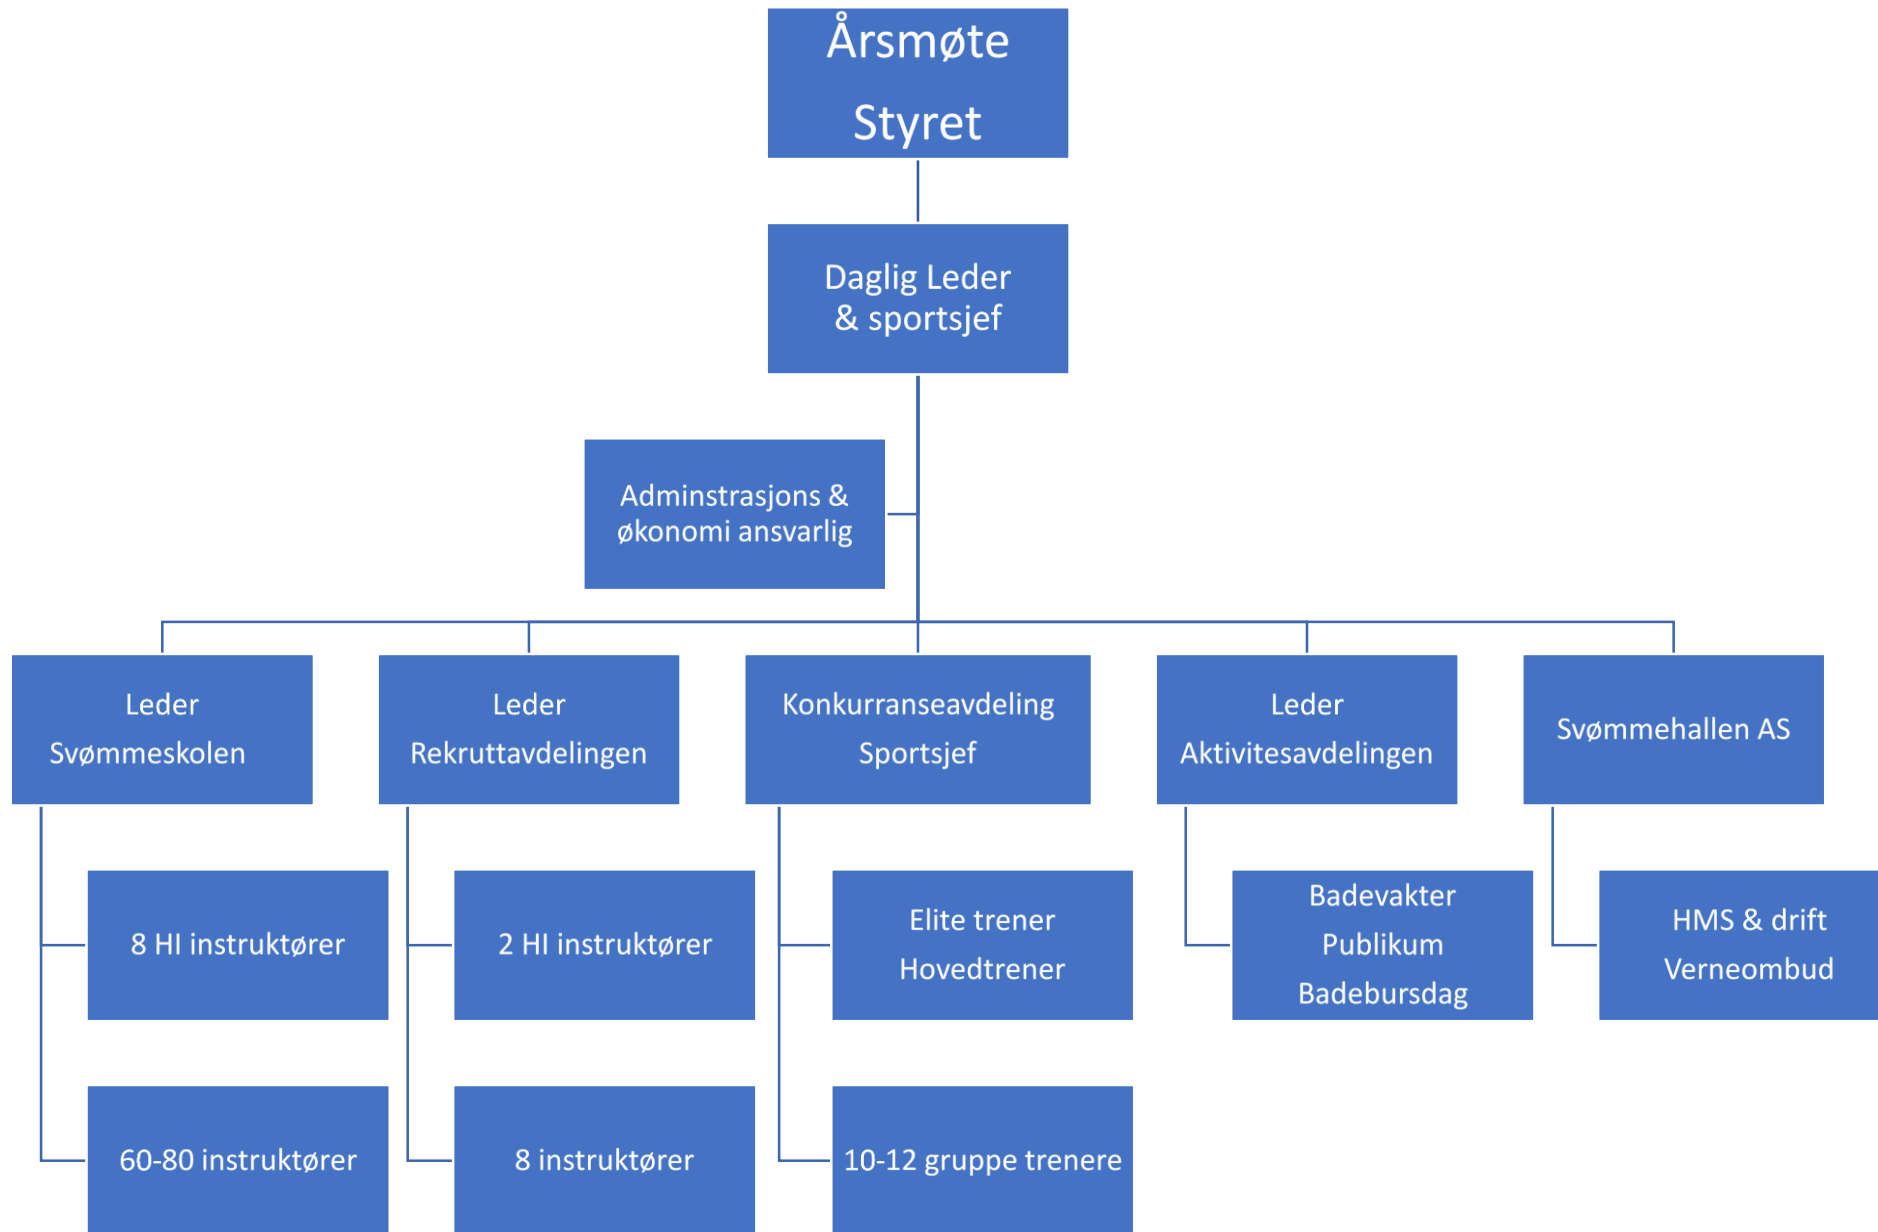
Årsmøte
Styret

Daglig Leder
& sportsjef

Adminstrasjons &
økonomi ansvarlig

Leder
Svømmeskolen

8 HI instruktører

60-80 instruktører

Leder
Rekruttavdelingen

2 HI instruktører

8 instruktører

Konkurranseavdeling
Sportsjef

Elite trener
Hovedtrener

10-12 gruppe trenere

Leder
Aktivitesavdelingen

Badevakter
Publikum
Badebursdag

Svømmehallen AS

HMS & drift
Verneombud